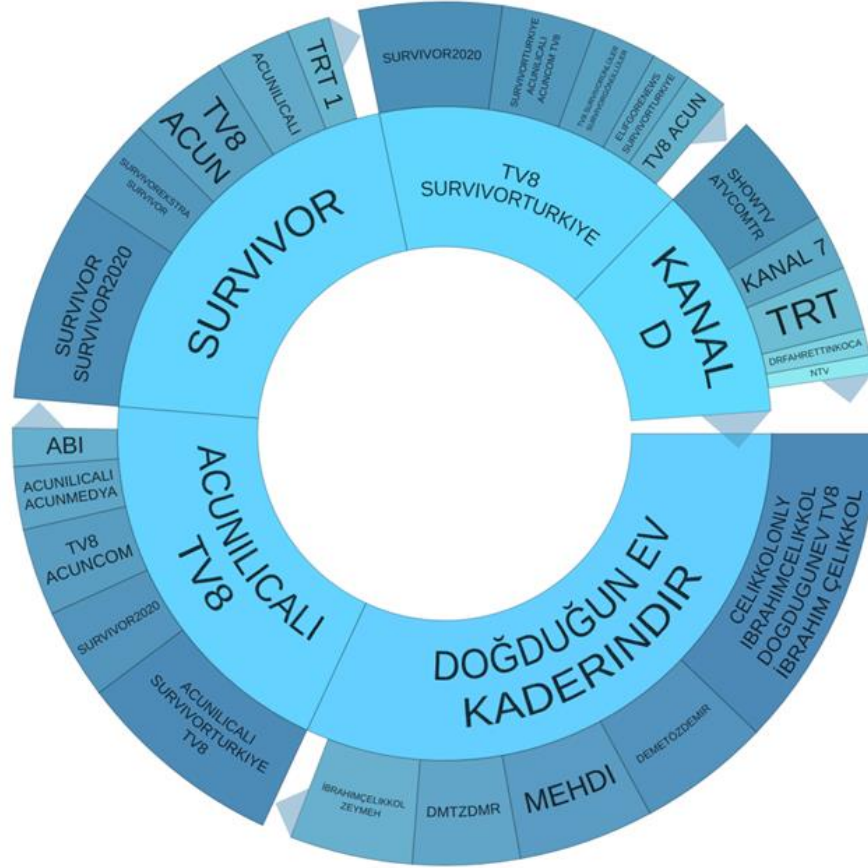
SURVIVOR
TV8 SURVIVORTURKIYE
KANAL D
DOĞDUĞUN EV KADERINDIR
ACUNILICALI TV8

TRT 1
ACUNILICALI
TV8 ACUN
SURVIVOREKSTRA SURVIVOR
SURVIVOR SURVIVOR2020

SURVIVOR2020
SURVIVORTURKIYE ACUNILICALI ACUNCOM TV8
TV8 SURVIVORTURKIYE SURVIVORUNLULER
ELEFORENEWS SURVIVORTURKIYE
TV8 ACUN

SHOWTV ATVCOMTR
KANAL 7
TRT
DRFAHRETTINKOCA
NTV

CELIKKOLONLY IBRAHIMCELIKKOL DOGDUGUNEV TV8 IBRAHIM ÇELIKKOL
DEMETOZDEMIR
MEHDI
DMTZDMR
IBRAHIMÇELIKKOL ZEYMEH

ABI
ACUNILICALI ACUNMEDYA
TV8 ACUNCOM
SURVIVOR2020
ACUNILICALI SURVIVORTURKIYE TV8